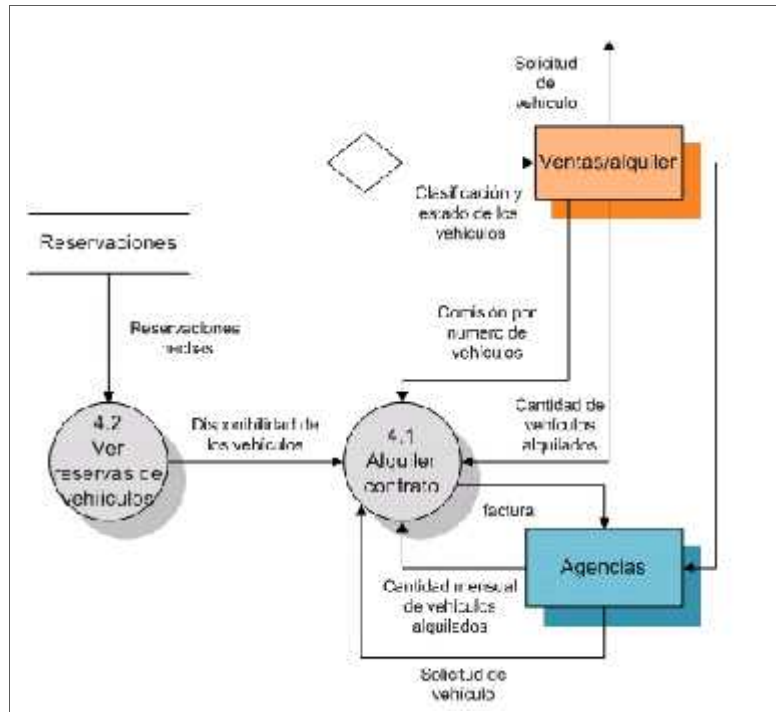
Solicitud de vehiculo

Ventas/alquiler

Clasificación y estado de los vehiculos

Reservaciones

Reservaciones fechas

Comisión por numero de vehiculos

Cantidad de vehiculos alquilados

4.2 Ver reservas de vehiculos

Disponibilidad de los vehiculos

4.1 Alquiler contrato

factura

Agencias

Cantidad mensual de vehiculos alquilados

Solicitud de vehiculo